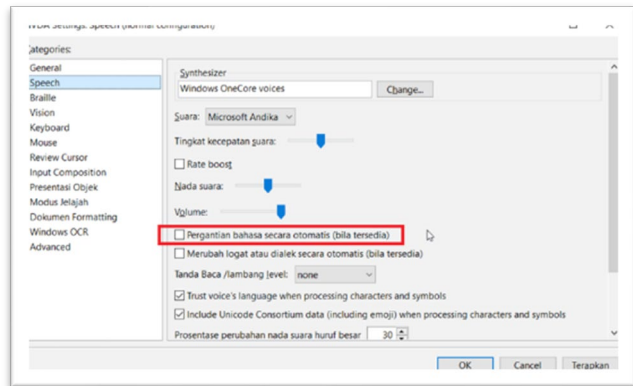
NVDA Settings: Speech (normal configuration)

Categories:

General
Speech
Braille
Vision
Keyboard
Mouse
Review Cursor
Input Composition
Presentasi Objek
Modus Jelajah
Dokumen Formatting
Windows OCR
Advanced

Synthesizer
Windows OneCore voices
Change...

Suara: Microsoft Andika

Tingkat kecepatan suara:

Rate boost

Nada suara:

Volume:

Pergantian bahasa secara otomatis (bila tersedia)

Merubah logat atau dialek secara otomatis (bila tersedia)

Tanda Baca /lambang level: none

Trust voice's language when processing characters and symbols

Include Unicode Consortium data (including emoji) when processing characters and symbols

Prosentase perubahan nada suara huruf besar 30

OK
Cancel
Terapkan